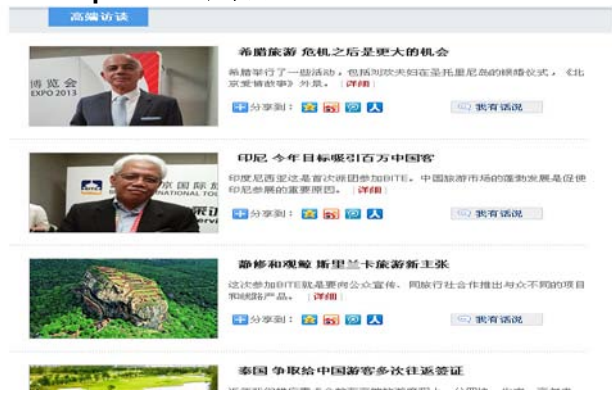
高端访谈

博览会
EXPO 2013

希腊旅游 危机之后是更大的机会

希腊举行了一些活动，包括邓文夫妇在圣托里尼岛的婚礼仪式，《北京爱情故事》外景。[详细]

分享到：

我有话说

NATIONAL TO

印尼 今年目标吸引百万中国客

印度尼西亚这是首次派团参加BITE。中国旅游市场的蓬勃发展是促使印尼参展的重要原因。[详细]

分享到：

我有话说

静修和观鲸 斯里兰卡旅游新主张

这次参加BITE就是要向公众宣传，同旅行社合作推出与众不同的项目和线路产品。[详细]

分享到：

我有话说

泰国 争取给中国游客多次往返签证

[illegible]